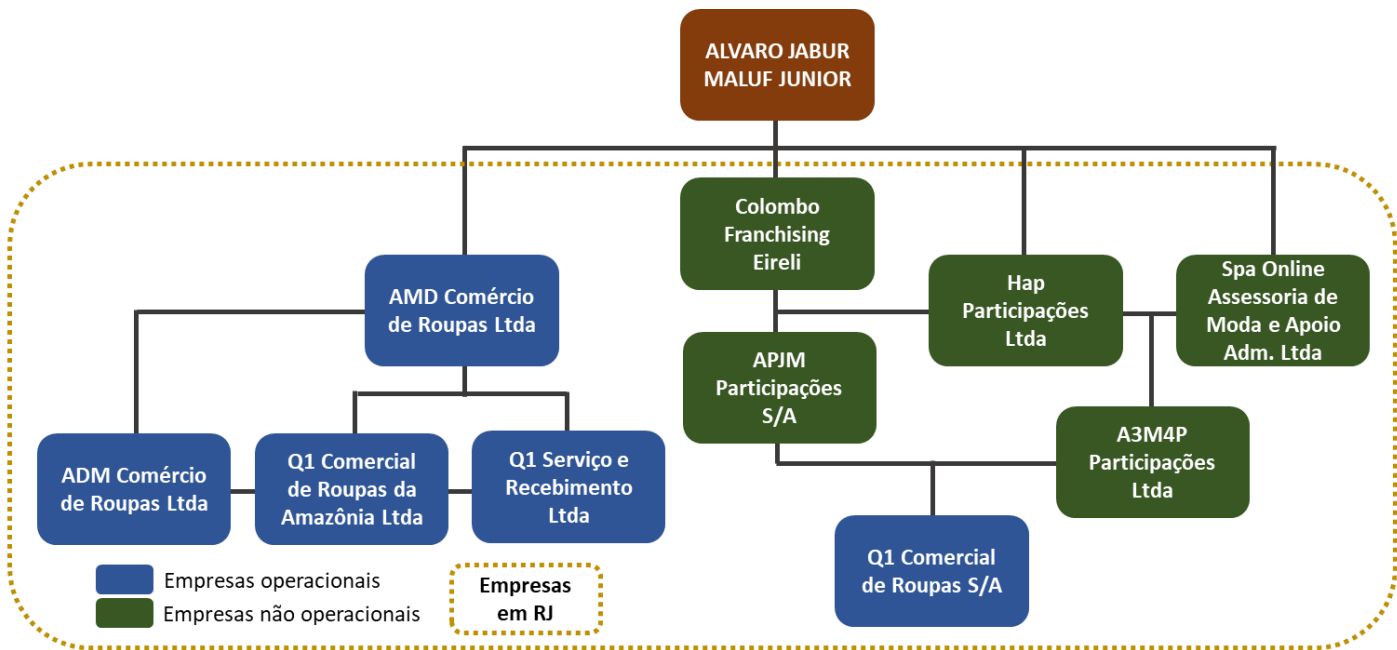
ALVARO JABUR MALUF JUNIOR

Colombo Franchising Eireli

AMD Comércio de Roupas Ltda

Hap Participações Ltda

Spa Online Assessoria de Moda e Apoio Adm. Ltda

APJM Participações S/A

ADM Comércio de Roupas Ltda

Q1 Comercial de Roupas da Amazônia Ltda

Q1 Serviço e Recebimento Ltda

A3M4P Participações Ltda

Q1 Comercial de Roupas S/A

Empresas operacionais
Empresas não operacionais

Empresas em RJ